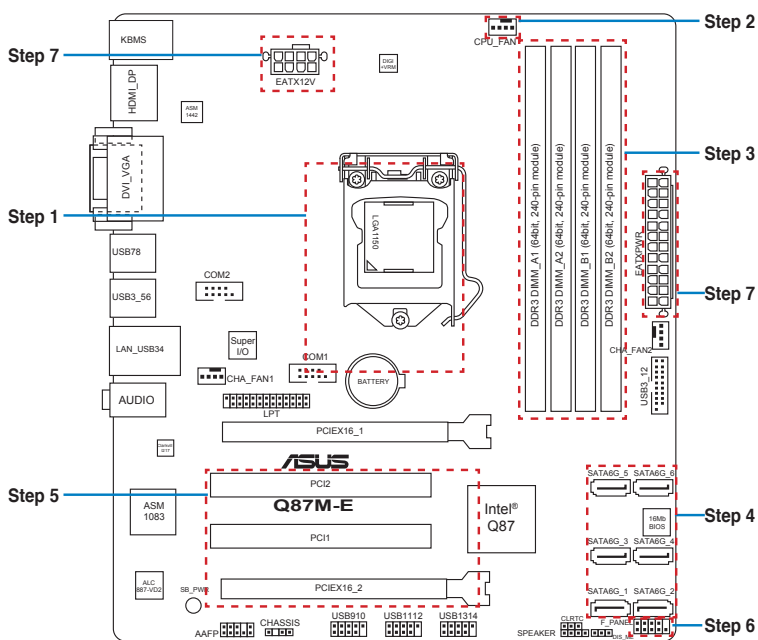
Step 7
Step 2
Step 3
Step 1
Step 7
Step 5
Step 4
Step 6

KBMS
EATX12V
CPU_FAN
DIGI +VRM
HDMI_DP
ASM 1442
DVI_VGA
LGA1150
DDR3 DIMM_A1 (64bit, 240-pin module)
DDR3 DIMM_A2 (64bit, 240-pin module)
DDR3 DIMM_B1 (64bit, 240-pin module)
DDR3 DIMM_B2 (64bit, 240-pin module)
EATXPWR
USB78
COM2
USB3_56
LAN_USB34
Super I/O
COM1
CHA_FAN2
CHA_FAN1
BATTERY
USB3_12
AUDIO
LPT
PCIEX16_1
ASUS
PCI2
Q87M-E
ASM 1083
Intel® Q87
SATA6G_5
SATA6G_6
16Mb BIOS
PCI1
SATA6G_3
SATA6G_4
ALC 887-VD2
SB_PWR
PCIEX16_2
SATA6G_1
SATA6G_2
AAFP
CHASSIS
USB910
USB1112
USB1314
CLRTC
F_PANEL
SPEAKER